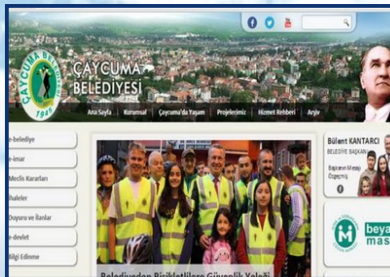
ÇAYCUMA BELEDİYESİ

ÇAYCUMA BELEDİYESİ

Ana Sayfa | Kurumsal | Çaycuma'da Yaşam | Projelerimiz | Hizmet Rehberi | Arşiv

e-belediye
e-imar
Meclis Kararları
İhaleler
Duyuru ve İlanlar
e-devlet
Bilgi Edinme

Bülent KANTARCI
BELEDİYE BAŞKANI

Bayram Mesajı
Özgeçmiş

beyaz
masa

Belediyeden Bisikletlilere Güvenlik Yeleği